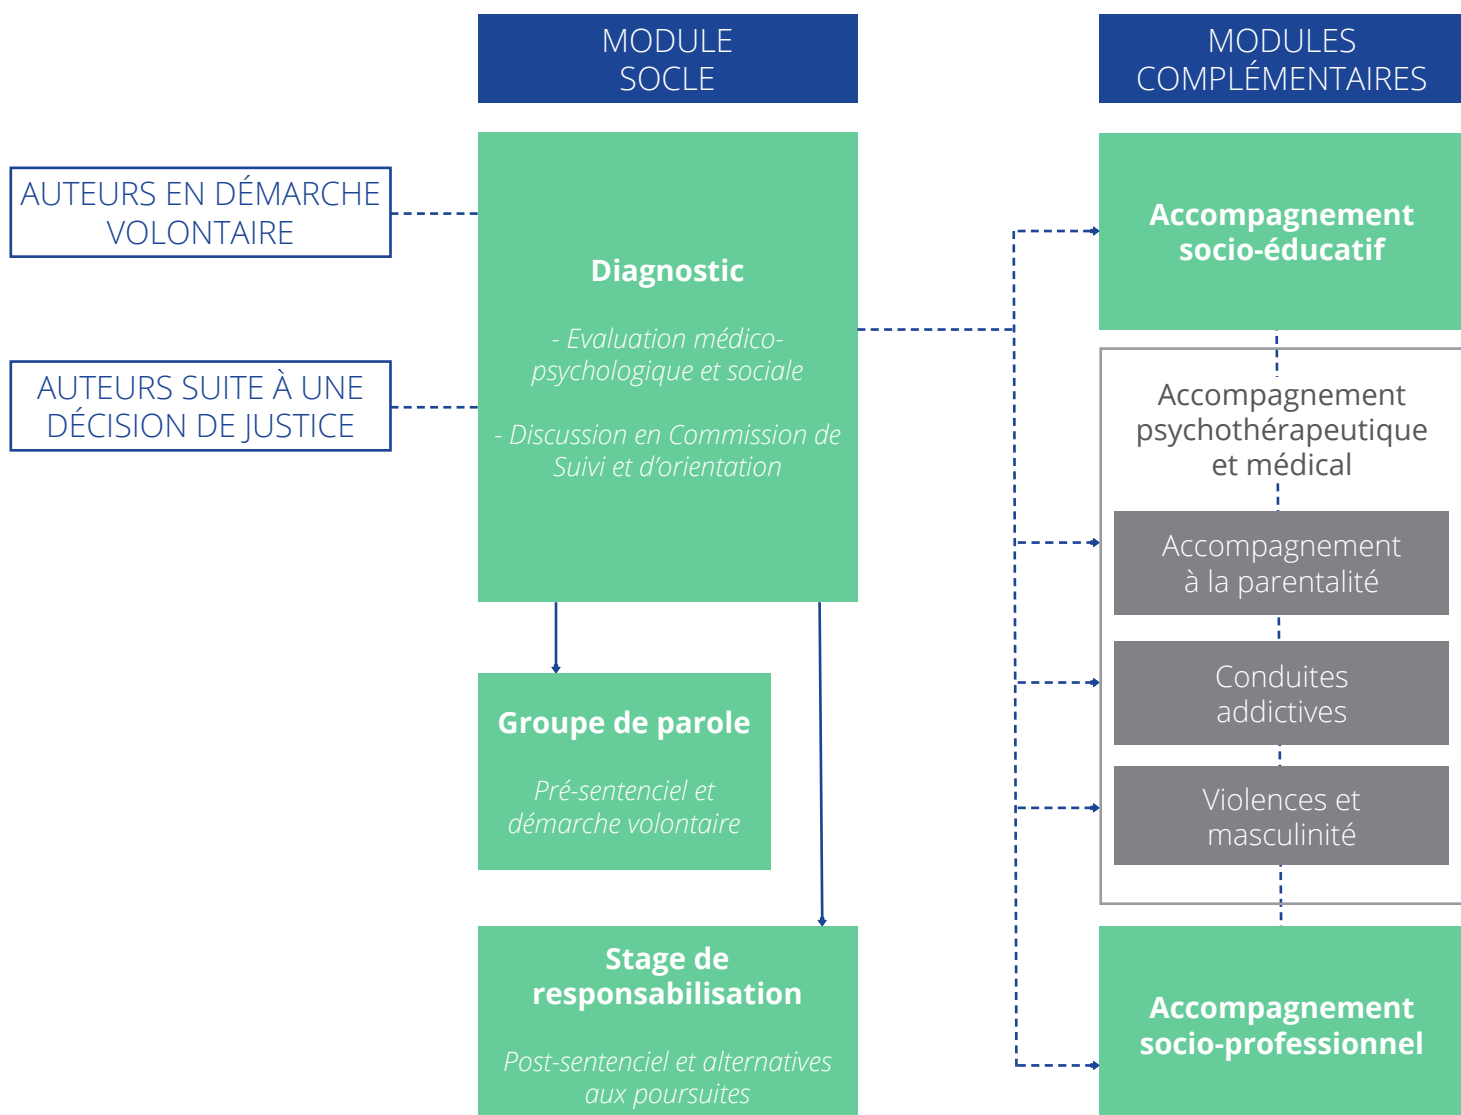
MODULE SOCLE

MODULES COMPLÉMENTAIRES

AUTEURS EN DÉMARCHE VOLONTAIRE

AUTEURS SUITE À UNE DÉCISION DE JUSTICE

Diagnostic

- Evaluation médico-psychologique et sociale

- Discussion en Commission de Suivi et d'orientation

Groupe de parole

Pré-sentenciel et démarche volontaire

Stage de responsabilisation

Post-sentenciel et alternatives aux poursuites

Accompagnement socio-éducatif

Accompagnement psychothérapeutique et médical

Accompagnement à la parentalité

Conduites addictives

Violences et masculinité

Accompagnement socio-professionnel